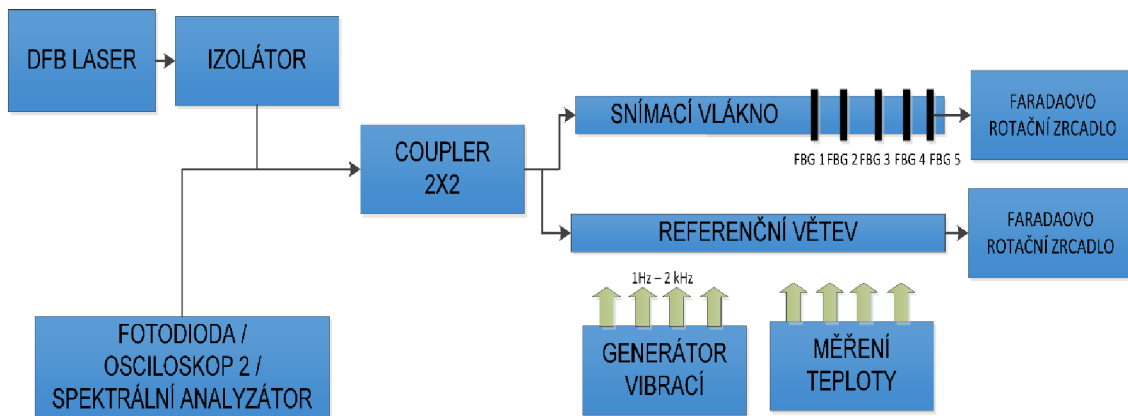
DFB LASER

IZOLÁTOR

COUPLER 2X2

SNÍMACÍ VLÁKNO

FBG 1 FBG 2 FBG 3 FBG 4 FBG 5

FARADAOVO ROTAČNÍ ZRCADLO

REFERENČNÍ VĚTEV

FARADAOVO ROTAČNÍ ZRCADLO

1Hz – 2 kHz

FOTODIODA / OSCILOSKOP 2 / SPEKTRÁLNÍ ANALYZÁTOR

GENERÁTOR VIBRACÍ

MĚŘENÍ TEPLOTY